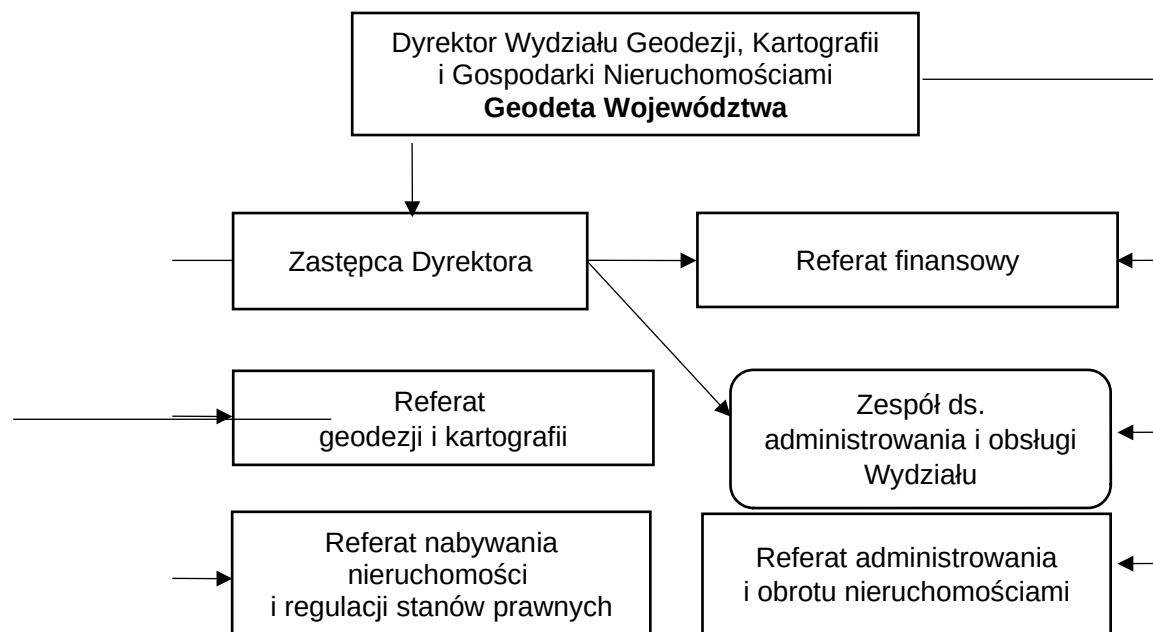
Dyrektor Wydziału Geodezji, Kartografii i Gospodarki Nieruchomościami
**Geodeta Województwa**

Zastępca Dyrektora

Referat finansowy

Referat geodezji i kartografii

Zespół ds. administrowania i obsługi Wydziału

Referat nabywania nieruchomości i regulacji stanów prawnych

Referat administrowania i obrotu nieruchomościami